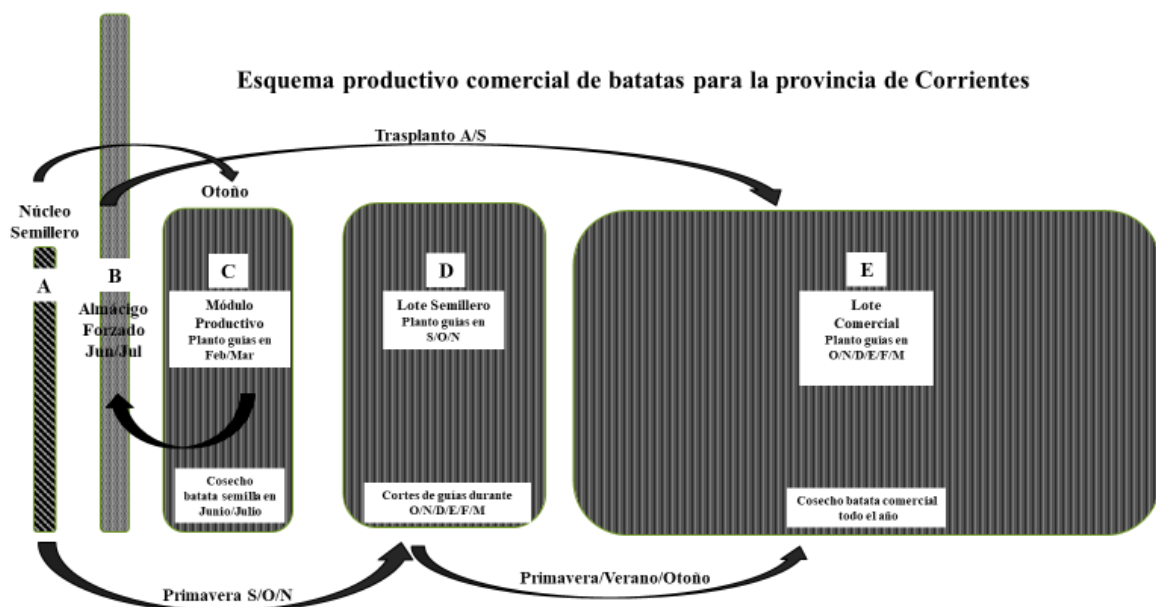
Esquema productivo comercial de batatas para la provincia de Corrientes

Trasplanto A/S

Otoño

Núcleo Semillero

A

B

Almácigo Forzado Jun/Jul

C

Módulo Productivo
Planto guias en Feb/Mar

Cosecho batata semilla en Junio/Julio

D

Lote Semillero
Planto guias en S/O/N

Cortes de guias durante O/N/D/E/F/M

E

Lote Comercial
Planto guias en O/N/D/E/F/M

Cosecho batata comercial todo el año

Primavera S/O/N

Primavera/Verano/Otoño